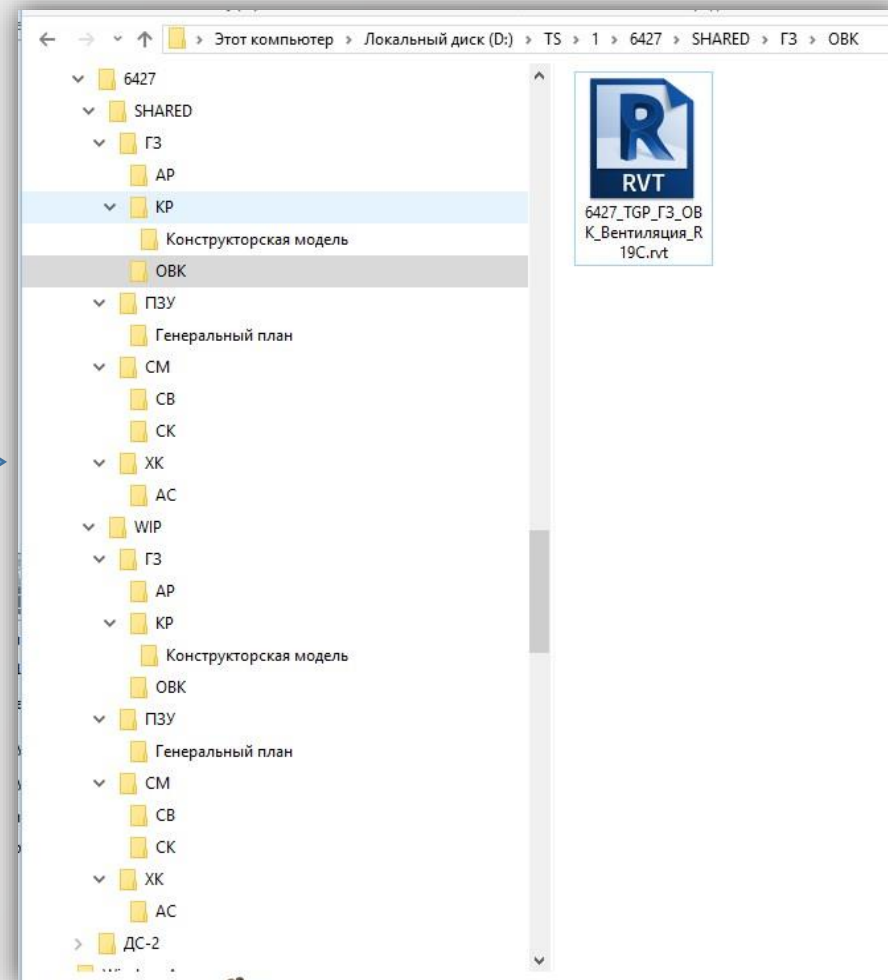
Этот компьютер › Локальный диск (D:) › TS › 1 › 6427 › SHARED › ГЗ › ОВК

6427
SHARED
ГЗ
АР
КР
Конструкторская модель
ОВК
ПЗУ
Генеральный план
СМ
СВ
СК
ХК
АС
WIP
ГЗ
АР
КР
Конструкторская модель
ОВК
ПЗУ
Генеральный план
СМ
СВ
СК
ХК
АС
ДС-2

RVT
6427_TGP_ГЗ_ОВК_Вентиляция_R19C.rvt